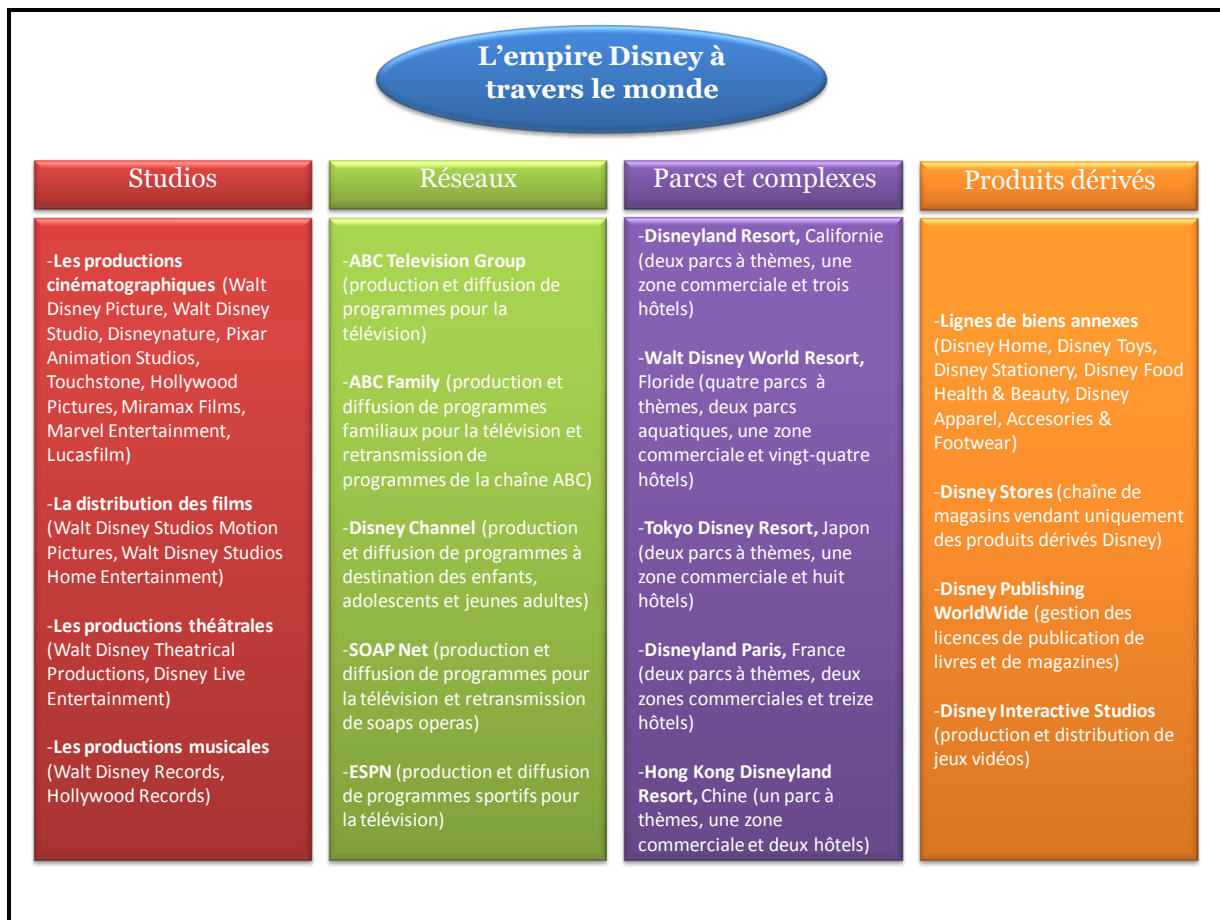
L'empire Disney à travers le monde

Studios

-Les productions cinématographiques (Walt Disney Picture, Walt Disney Studio, Disneynature, Pixar Animation Studios, Touchstone, Hollywood Pictures, Miramax Films, Marvel Entertainment, Lucasfilm)

-La distribution des films (Walt Disney Studios Motion Pictures, Walt Disney Studios Home Entertainment)

-Les productions théâtrales (Walt Disney Theatrical Productions, Disney Live Entertainment)

-Les productions musicales (Walt Disney Records, Hollywood Records)

Réseaux

-ABC Television Group (production et diffusion de programmes pour la télévision)

-ABC Family (production et diffusion de programmes familiaux pour la télévision et retransmission de programmes de la chaîne ABC)

-Disney Channel (production et diffusion de programmes à destination des enfants, adolescents et jeunes adultes)

-SOAP Net (production et diffusion de programmes pour la télévision et retransmission de soaps operas)

-ESPN (production et diffusion de programmes sportifs pour la télévision)

Parcs et complexes

-Disneyland Resort, Californie (deux parcs à thèmes, une zone commerciale et trois hôtels)

-Walt Disney World Resort, Floride (quatre parcs à thèmes, deux parcs aquatiques, une zone commerciale et vingt-quatre hôtels)

-Tokyo Disney Resort, Japon (deux parcs à thèmes, une zone commerciale et huit hôtels)

-Disneyland Paris, France (deux parcs à thèmes, deux zones commerciales et treize hôtels)

-Hong Kong Disneyland Resort, Chine (un parc à thèmes, une zone commerciale et deux hôtels)

Produits dérivés

-Lignes de biens annexes (Disney Home, Disney Toys, Disney Stationery, Disney Food Health & Beauty, Disney Apparel, Accesories & Footwear)

-Disney Stores (chaîne de magasins vendant uniquement des produits dérivés Disney)

-Disney Publishing WorldWide (gestion des licences de publication de livres et de magazines)

-Disney Interactive Studios (production et distribution de jeux vidéos)